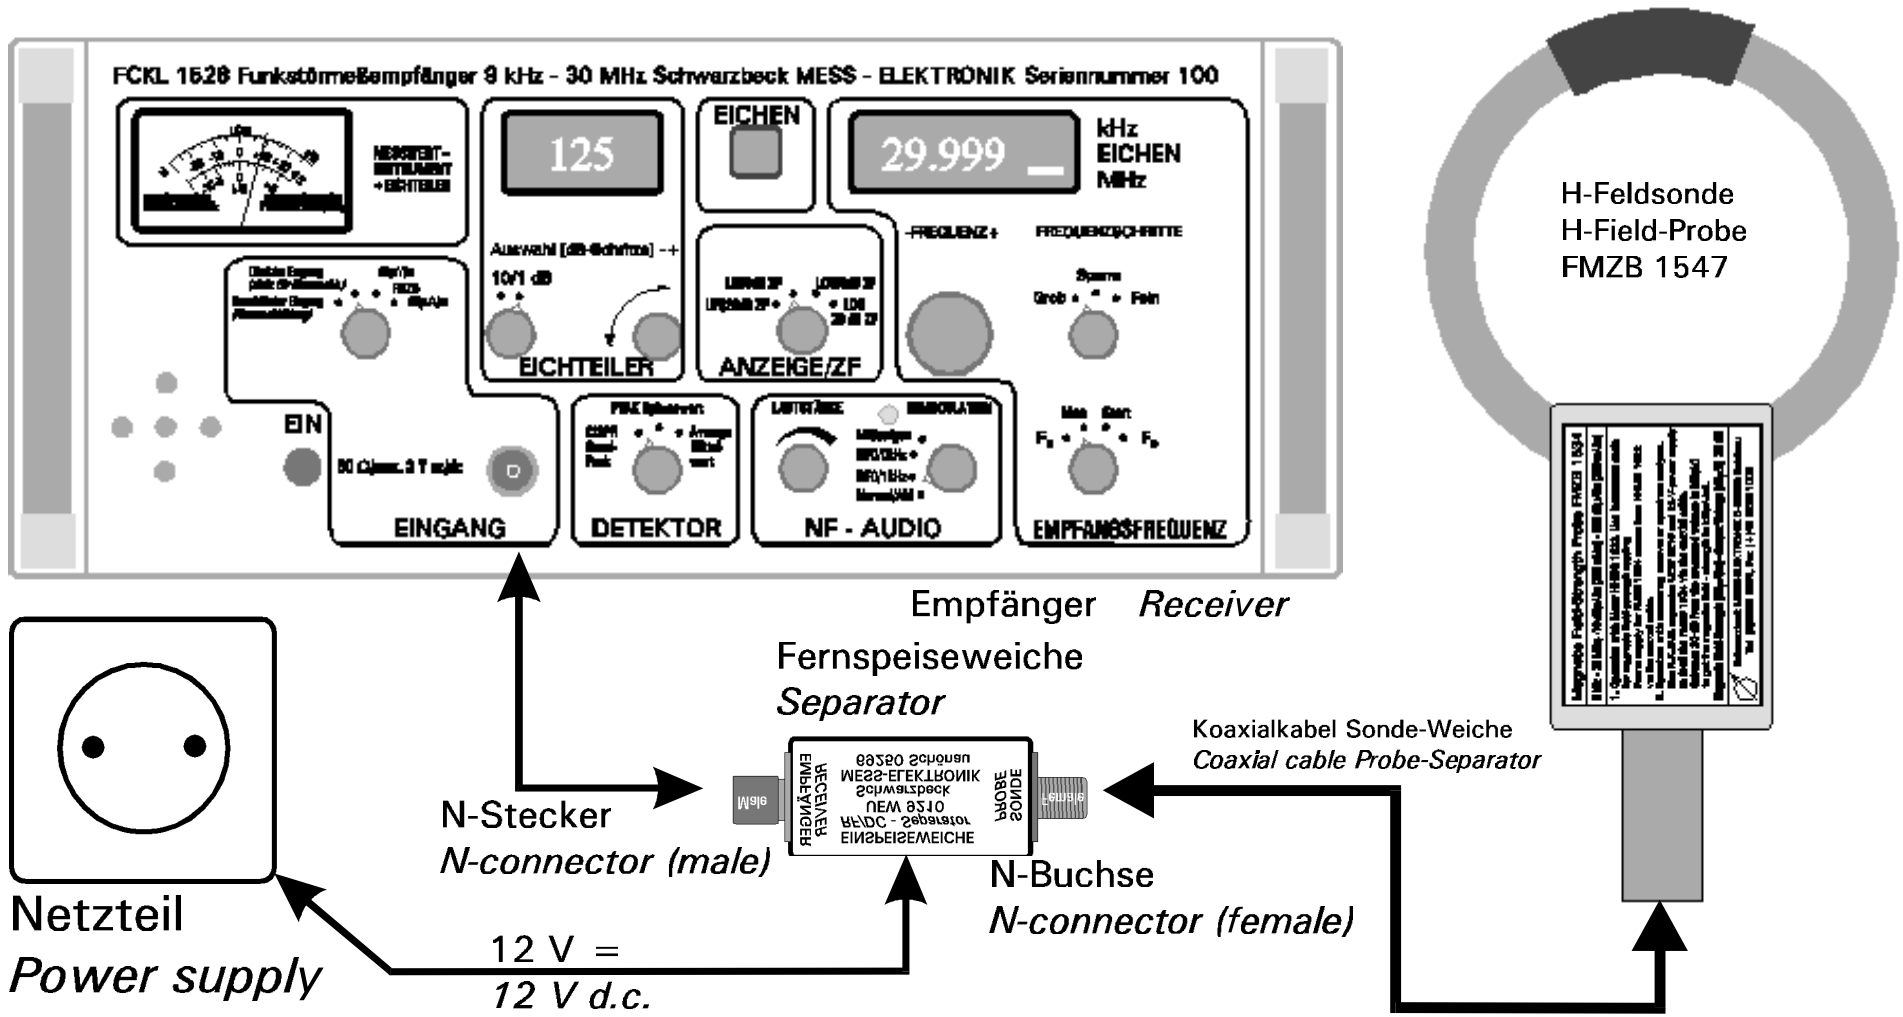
FCKL 1528 Funkstörmeßempfänger 9 kHz - 30 MHz Schwarzbeck MESS - ELEKTRONIK Seriennummer 100

125

EICHEN

29.999

kHz
EICHEN
MHz

Auswahl [dB-Schritte] - +

10/1 dB

EICHTEILER

ANZEIGE/ZF

-FREQUENZ+

FREQUENZSCHRITTE

Grob

Fein

EIN

EINGANG

DETEKTOR

NF - AUDIO

EMPFANGSFREQUENZ

H-Feldsonde
H-Field-Probe
FMZB 1547

Empfänger *Receiver*

Fernspeiseweiche
*Separator*

Koaxialkabel Sonde-Weiche
*Coaxial cable Probe-Separator*

Male

EMPFÄNGER RECEIVER

69250 Schönau
MESS-ELEKTRONIK
Schwarzbeck
UEW 9210
RF/DC - Separator
EINSPEISEWEICHE

SONDE PROBE

Female

N-Stecker
*N-connector (male)*

N-Buchse
*N-connector (female)*

Netzteil
*Power supply*

12 V =
*12 V d.c.*